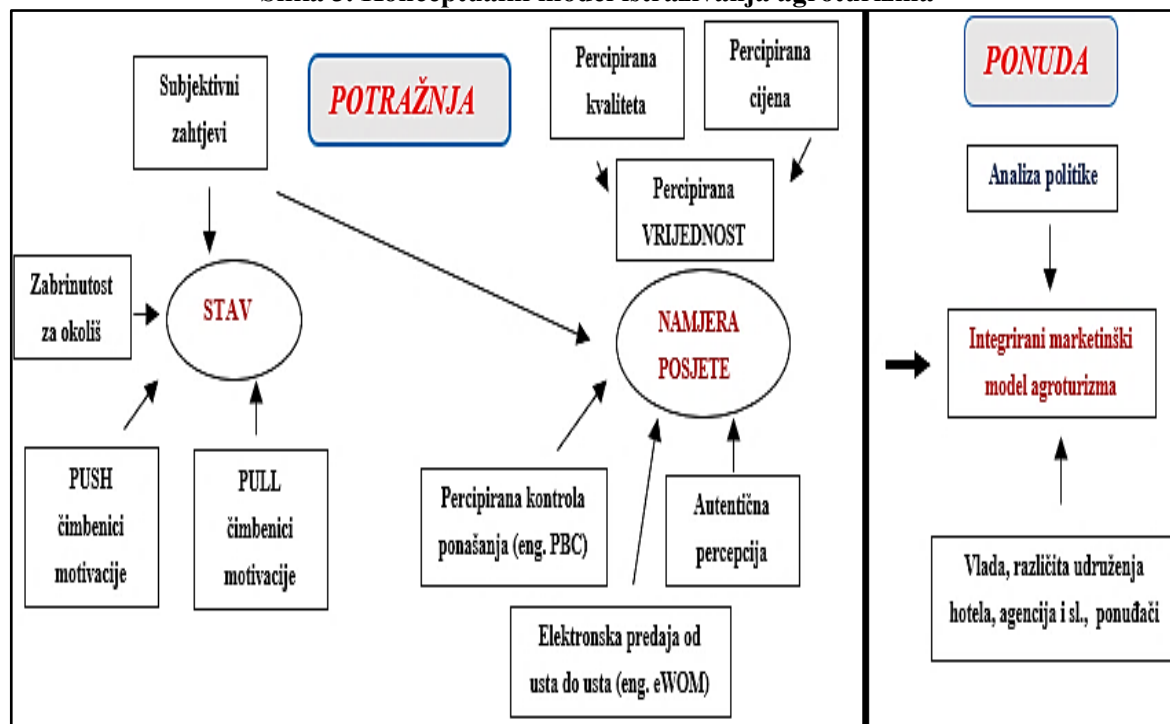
Slika 3. Konceptualni model istraživanja agroturizma

Subjektivni zahtjevi

POTRAŽNJA

Percipirana kvaliteta

Percipirana cijena

Percipirana VRIJEDNOST

Zabrinutost za okoliš

STAV

NAMJERA POSJETE

PUSH čimbenici motivacije

PULL čimbenici motivacije

Percipirana kontrola ponašanja (eng. PBC)

Autentična percepcija

Elektronska predaja od usta do usta (eng. eWOM)

PONUDA

Analiza politike

Integrirani marketinški model agroturizma

Vlada, različita udruženja hotela, agencija i sl., ponuđači